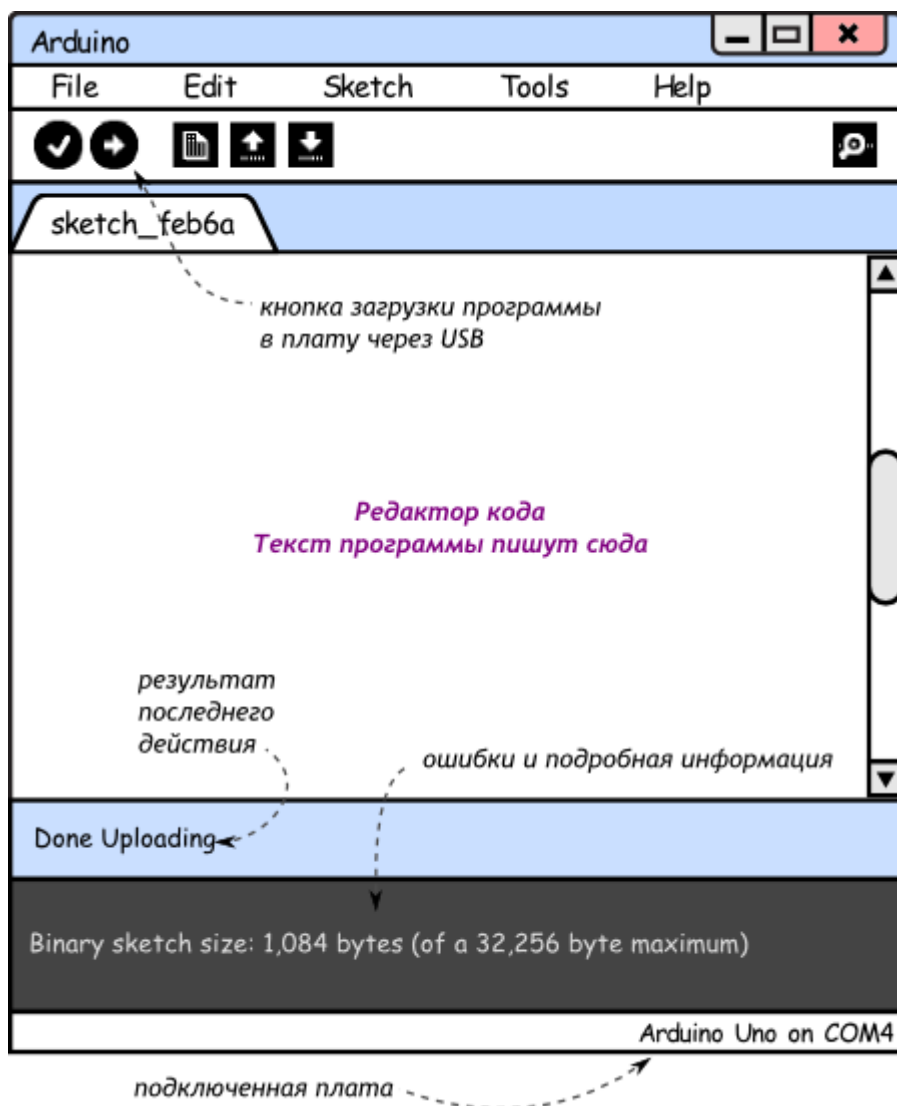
Arduino

File Edit Sketch Tools Help

sketch_feb6a

кнопка загрузки программы в плату через USB

Редактор кода
Текст программы пишут сюда

результат последнего действия

ошибки и подробная информация

Done Uploading

Binary sketch size: 1,084 bytes (of a 32,256 byte maximum)

Arduino Uno on COM4

подключенная плата